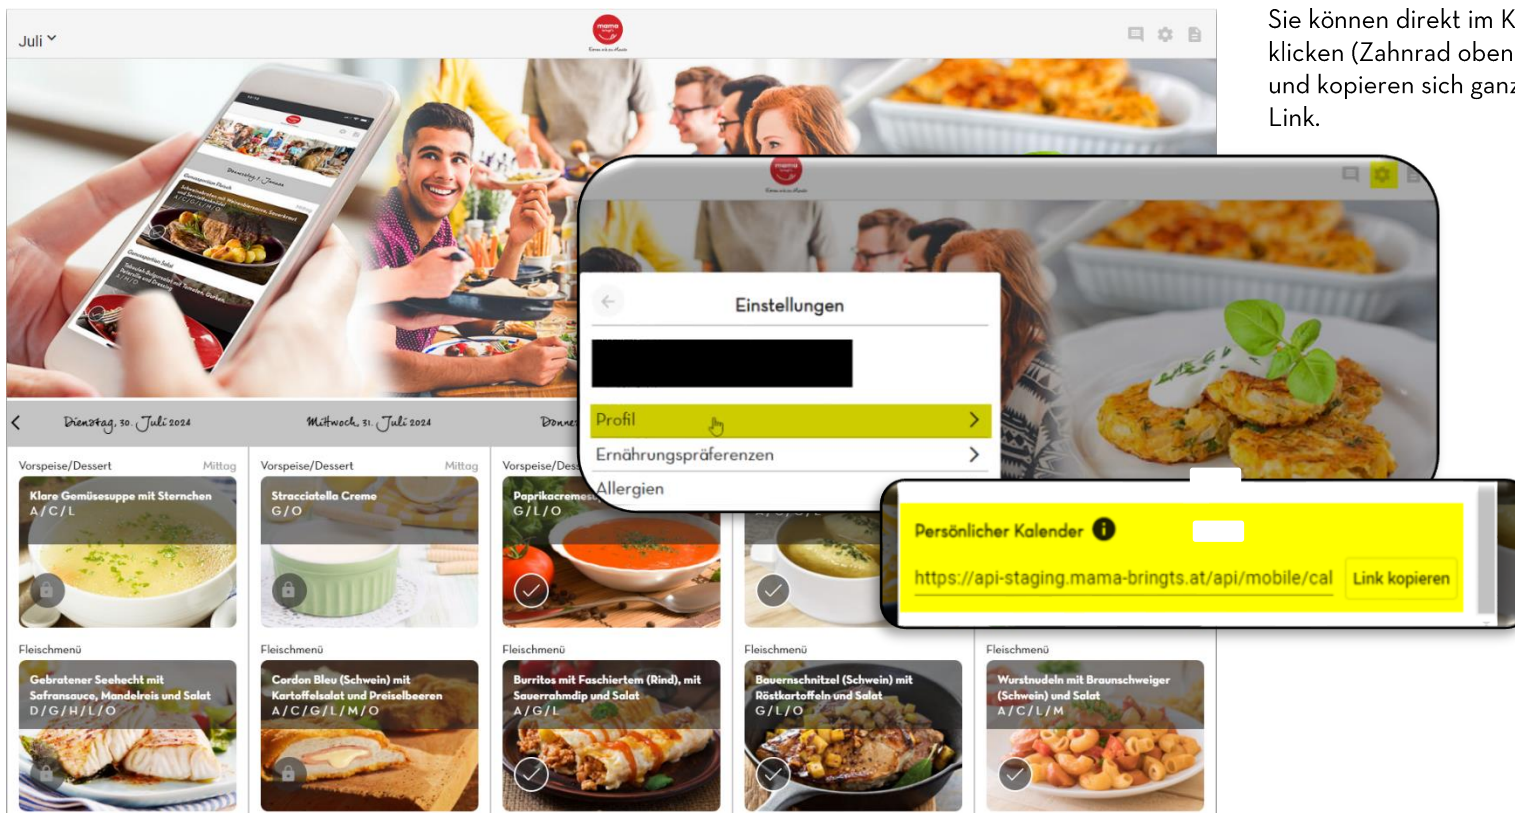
Sie können direkt im K klicken (Zahnrad oben und kopieren sich ganz Link.

Juli

Dienstag, 30. Juli 2024

Mittwoch, 31. Juli 2024

Donne

Vorspeise/Dessert Mittag
Klare Gemüsesuppe mit Sternchen
A/C/L

Vorspeise/Dessert Mittag
Stracciatella Creme
G/O

Vorspeise/Dess
Paprikacreme
G/L/O

Fleischmenü
Gebratener Seehecht mit Safransauce, Mandelreis und Salat
D/G/H/L/O

Fleischmenü
Cordon Bleu (Schwein) mit Kartoffelsalat und Preiselbeeren
A/C/G/L/M/O

Fleischmenü
Burritos mit Faschiertem (Rind), mit Sauerrahmdip und Salat
A/G/L

Fleischmenü
Bauernschnitzel (Schwein) mit Röstkartoffeln und Salat
G/L/O

Fleischmenü
Wurstnudeln mit Braunschweiger (Schwein) und Salat
A/C/L/M

Einstellungen

Profil

Ernährungspräferenzen

Allergien

Persönlicher Kalender

https://api-staging.mama-bringts.at/api/mobile/cal

Link kopieren